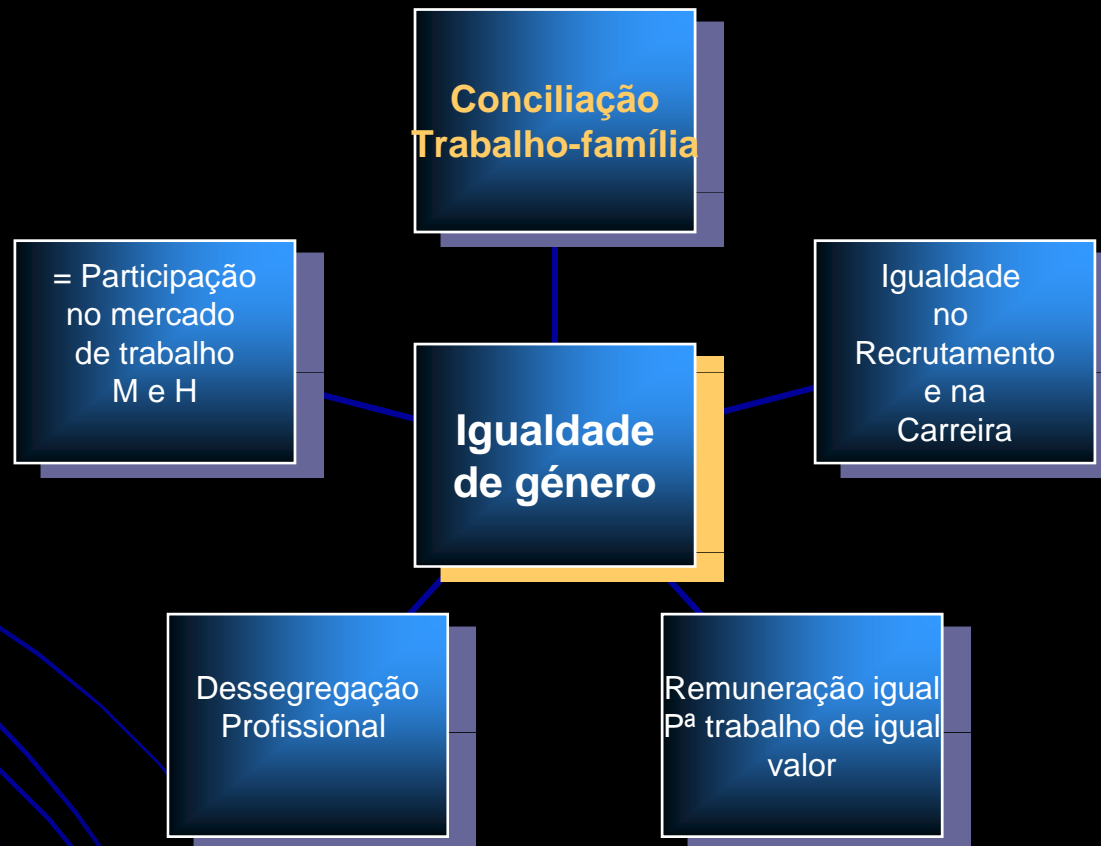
Conciliação Trabalho-família

= Participação no mercado de trabalho M e H

Igualdade no Recrutamento e na Carreira

Igualdade de género

Dessegregação Profissional

Remuneração igual Pª trabalho de igual valor